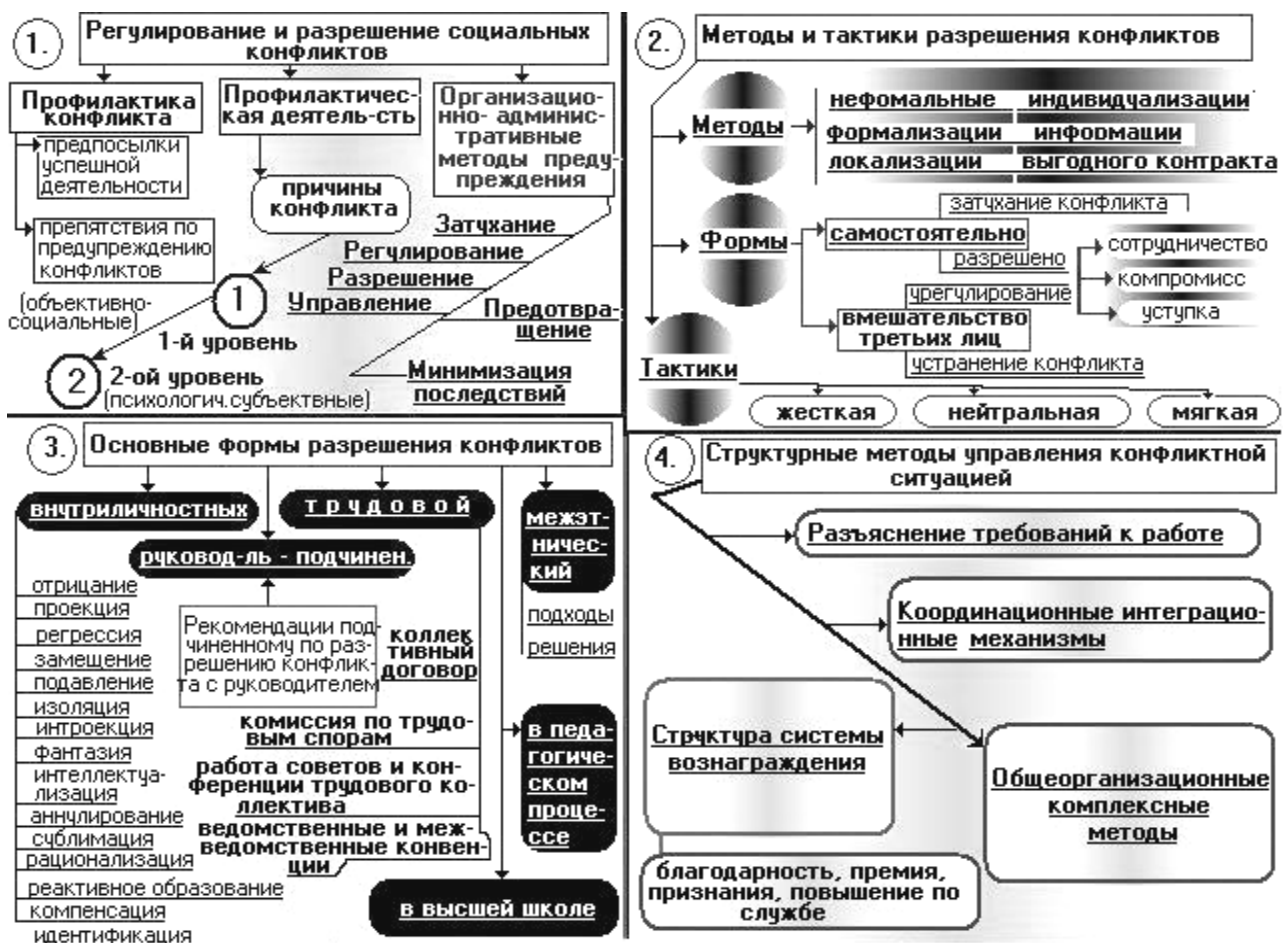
1. Регулирование и разрешение социальных конфликтов

Профилактика конфликта

предпосылки успешной деятельности

препятствия по предупреждению конфликтов

Профилактическая деятель-сть

причины конфликта

Организационно- административные методы предупреждения

Затухание
Регулирование
Разрешение
Управление
Предотвращение
Минимизация последствий

(объективно-социальные)

1
1-й уровень

2
2-ой уровень
(психологич.субъектвные)

2. Методы и тактики разрешения конфликтов

Методы
нефомальные
индивидуализации
формализации
информации
локализации
выгодного контракта

Формы
затухание конфликта
самостоятельно
разрешено
урегулирование
вмешательство третьих лиц
устранение конфликта
сотрудничество
компромисс
уступка

Тактики
жесткая
нейтральная
мягкая

3. Основные формы разрешения конфликтов

внутриличностных
трудовой
межэтнический
руковод-ль - подчинен.

отрицание
проекция
регрессия
замещение
подавление
изоляция
интроекция
фантазия
интеллектуализация
аннулирование
сублимация
рационализация
реактивное образование
компенсация
идентификация

Рекомендации подчиненному по разрешению конфликта с руководителем

коллективный договор

комиссия по трудовым спорам

работа советов и конференции трудового коллектива

ведомственные и межведомственные конвенции

подходы
решения

в педагогическом процессе

в высшей школе

4. Структурные методы управления конфликтной ситуацией

Разъяснение требований к работе

Координационные интеграционные механизмы

Структура системы вознаграждения

Общеорганизационные комплексные методы

благодарность, премия, признания, повышение по службе